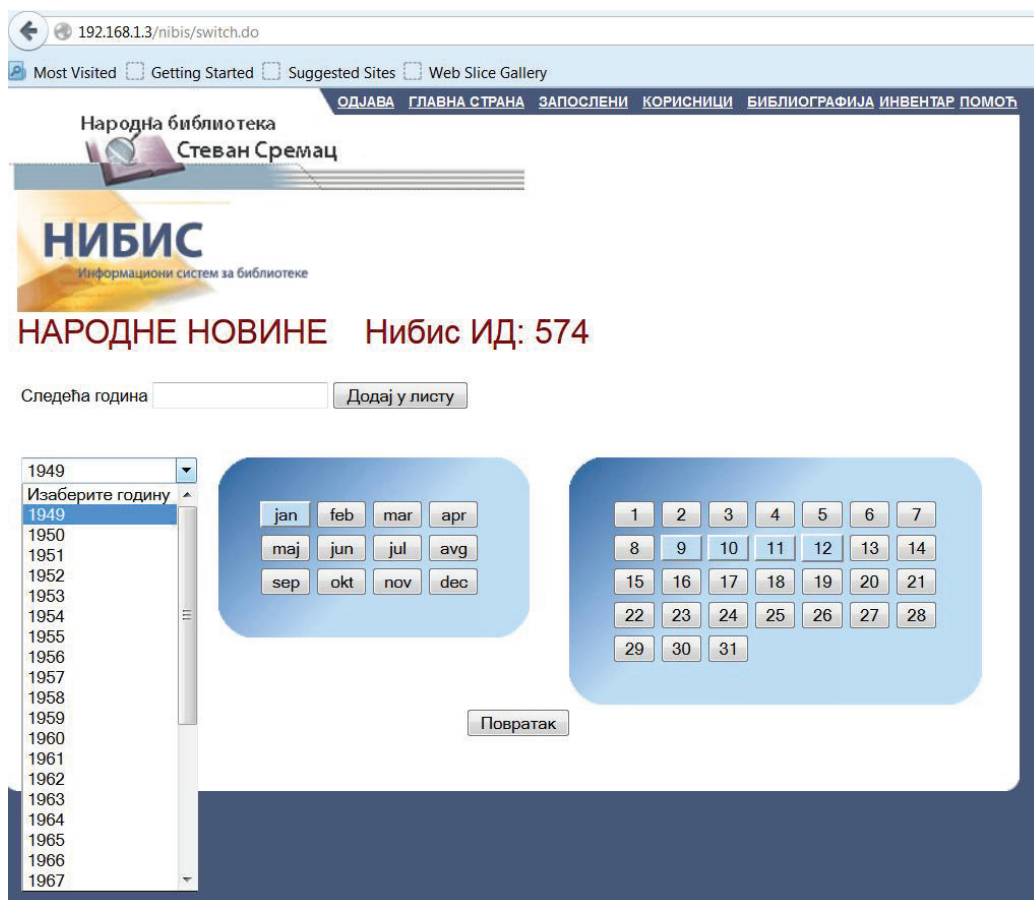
192.168.1.3/nibis/switch.do

Most Visited Getting Started Suggested Sites Web Slice Gallery

ОДЈАВА ГЛАВНА СТРАНА ЗАПОСЛЕНИ КОРИСНИЦИ БИБЛИОГРАФИЈА ИНВЕНТАР ПОМОЋ

Народна библиотека Стеван Сремац

НИБИС
Информациони систем за библиотеке

НАРОДНЕ НОВИНЕ Нибис ИД: 574

Следећа година Додај у листу

1949
Изаберите годину
1949
1950
1951
1952
1953
1954
1955
1956
1957
1958
1959
1960
1961
1962
1963
1964
1965
1966
1967

jan feb mar apr
maj jun jul avg
sep okt nov dec

| 1 | 2 | 3 | 4 | 5 | 6 | 7 |
|---|---|---|---|---|---|---|
| 8 | 9 | 10 | 11 | 12 | 13 | 14 |
| 15 | 16 | 17 | 18 | 19 | 20 | 21 |
| 22 | 23 | 24 | 25 | 26 | 27 | 28 |
| 29 | 30 | 31 | | | | |

Повратак